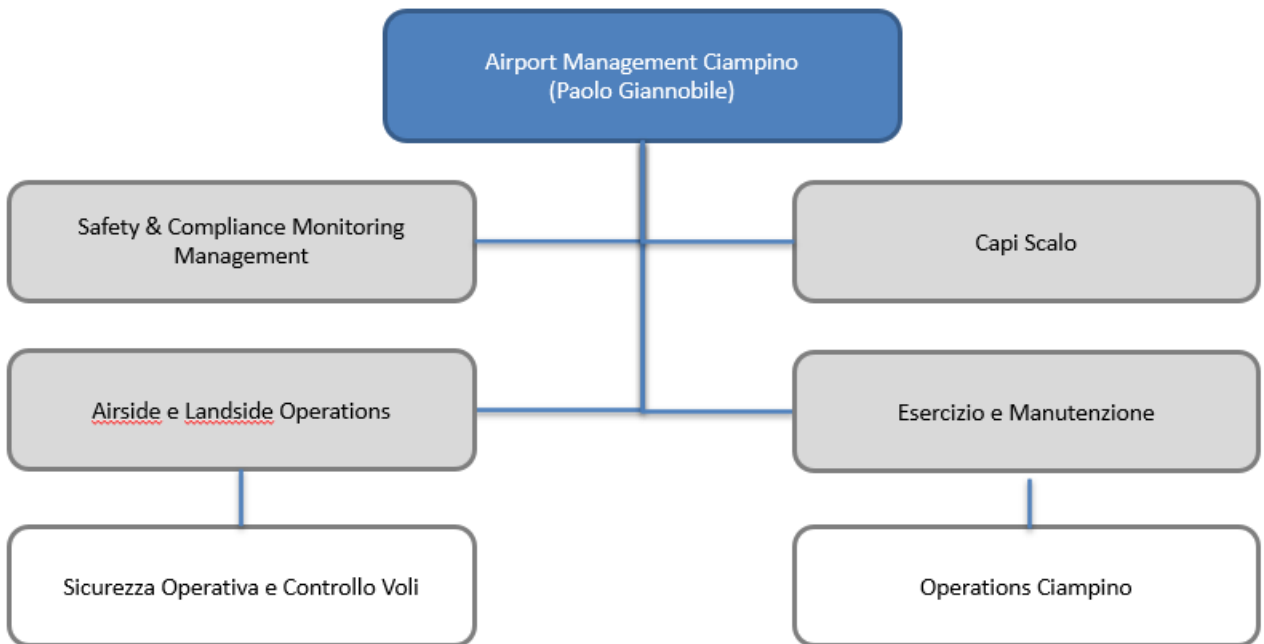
Airport Management Ciampino
(Paolo Giannobile)

Safety & Compliance Monitoring Management

Capi Scalo

Airside e Landside Operations

Esercizio e Manutenzione

Sicurezza Operativa e Controllo Voli

Operations Ciampino